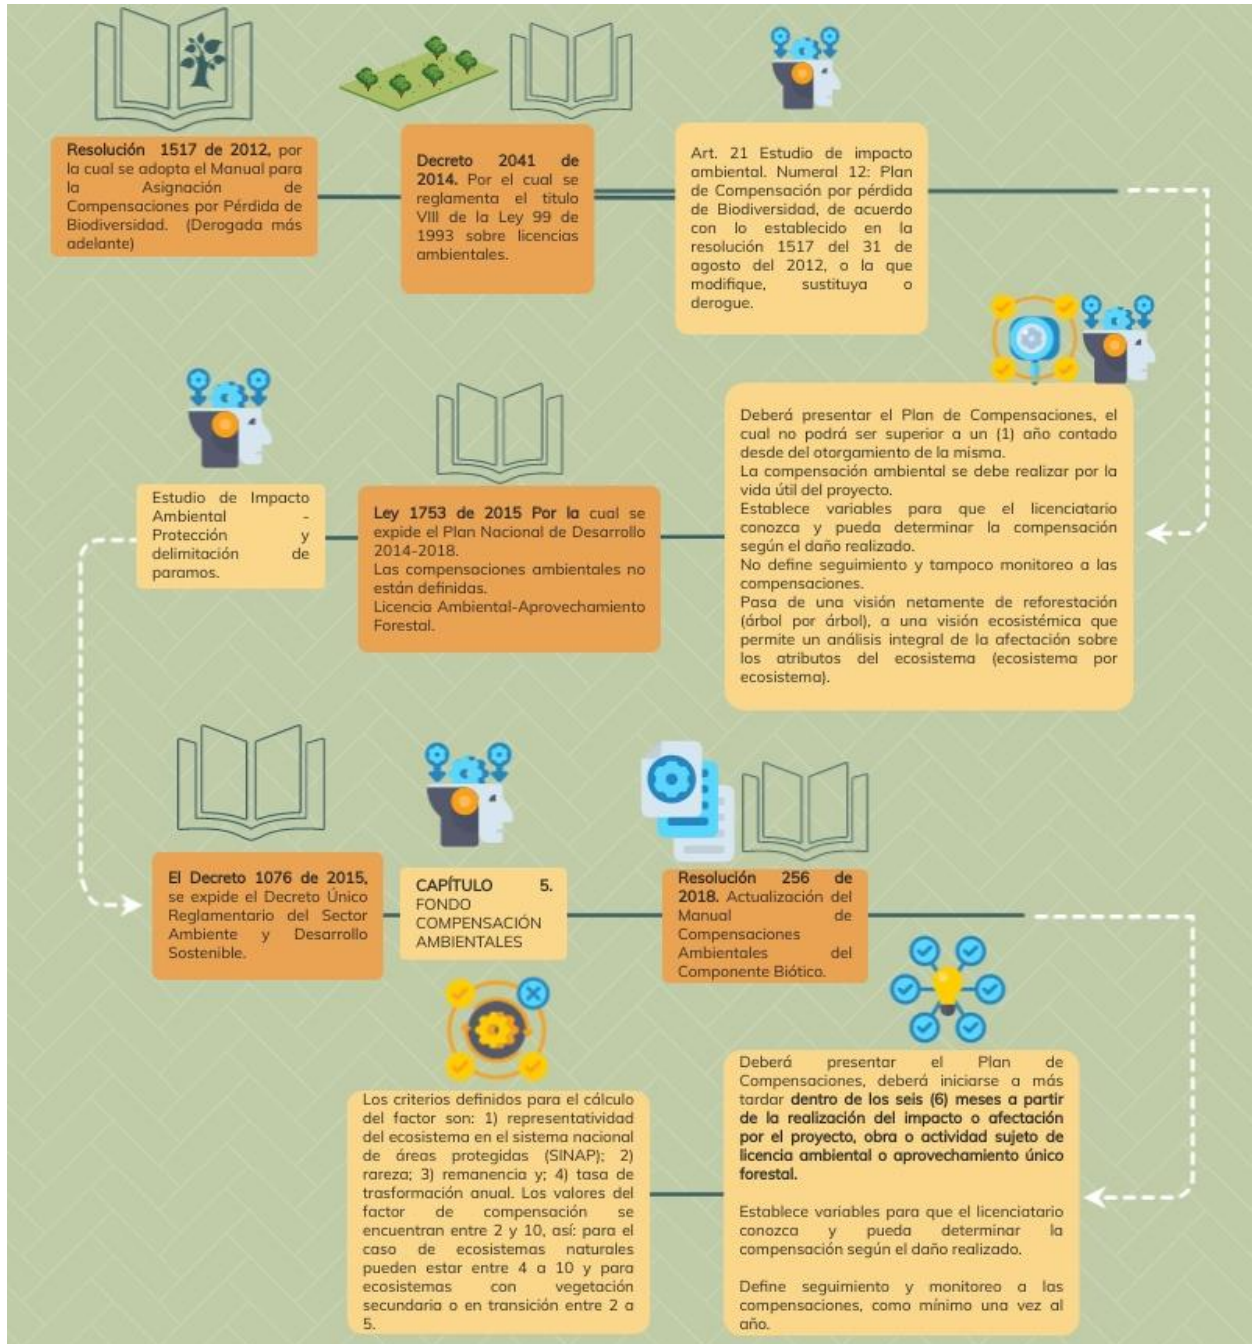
**Resolución 1517 de 2012**, por la cual se adopta el Manual para la Asignación de Compensaciones por Pérdida de Biodiversidad. (Derogada más adelante)

**Decreto 2041 de 2014.** Por el cual se reglamenta el titulo VIII de la Ley 99 de 1993 sobre licencias ambientales.

Art. 21 Estudio de impacto ambiental. Numeral 12: Plan de Compensación por pérdida de Biodiversidad, de acuerdo con lo establecido en la resolución 1517 del 31 de agosto del 2012, o la que modifique, sustituya o derogue.

Deberá presentar el Plan de Compensaciones, el cual no podrá ser superior a un (1) año contado desde del otorgamiento de la misma.
La compensación ambiental se debe realizar por la vida útil del proyecto.
Establece variables para que el licenciatario conozca y pueda determinar la compensación según el daño realizado.
No define seguimiento y tampoco monitoreo a las compensaciones.
Pasa de una visión netamente de reforestación (árbol por árbol), a una visión ecosistémica que permite un análisis integral de la afectación sobre los atributos del ecosistema (ecosistema por ecosistema).

**Ley 1753 de 2015 Por la** cual se expide el Plan Nacional de Desarrollo 2014-2018.
Las compensaciones ambientales no están definidas.
Licencia Ambiental-Aprovechamiento Forestal.

Estudio de Impacto Ambiental - Protección y delimitación de paramos.

**El Decreto 1076 de 2015**, se expide el Decreto Único Reglamentario del Sector Ambiente y Desarrollo Sostenible.

**CAPÍTULO 5.**
FONDO COMPENSACIÓN AMBIENTALES

**Resolución 256 de 2018.** Actualización del Manual de Compensaciones Ambientales del Componente Biótico.

Deberá presentar el Plan de Compensaciones, deberá iniciarse a más tardar **dentro de los seis (6) meses a partir de la realización del impacto o afectación por el proyecto, obra o actividad sujeto de licencia ambiental o aprovechamiento único forestal.**

Establece variables para que el licenciatario conozca y pueda determinar la compensación según el daño realizado.

Define seguimiento y monitoreo a las compensaciones, como mínimo una vez al año.

Los criterios definidos para el cálculo del factor son: 1) representatividad del ecosistema en el sistema nacional de áreas protegidas (SINAP); 2) rareza; 3) remanencia y; 4) tasa de trasformación anual. Los valores del factor de compensación se encuentran entre 2 y 10, así: para el caso de ecosistemas naturales pueden estar entre 4 a 10 y para ecosistemas con vegetación secundaria o en transición entre 2 a 5.